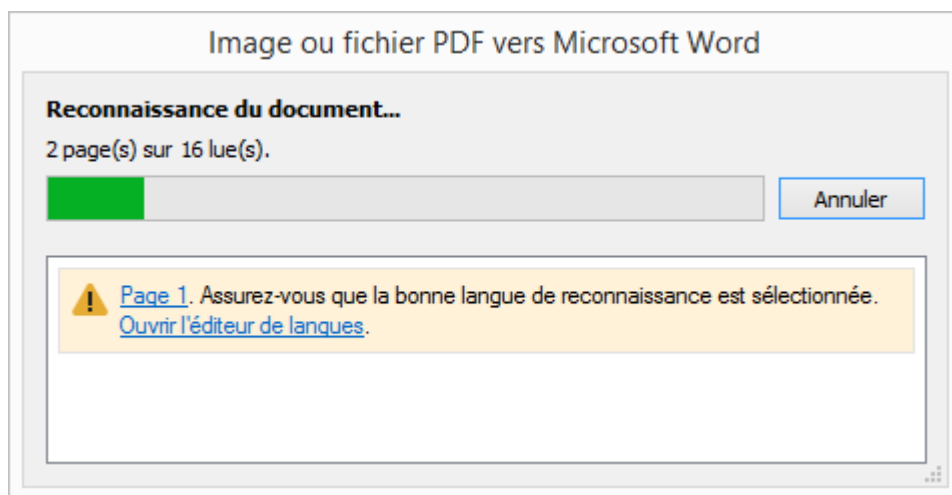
Image ou fichier PDF vers Microsoft Word

Reconnaissance du document...

2 page(s) sur 16 lue(s).

Annuler

Page 1. Assurez-vous que la bonne langue de reconnaissance est sélectionnée. Ouvrir l'éditeur de langues.